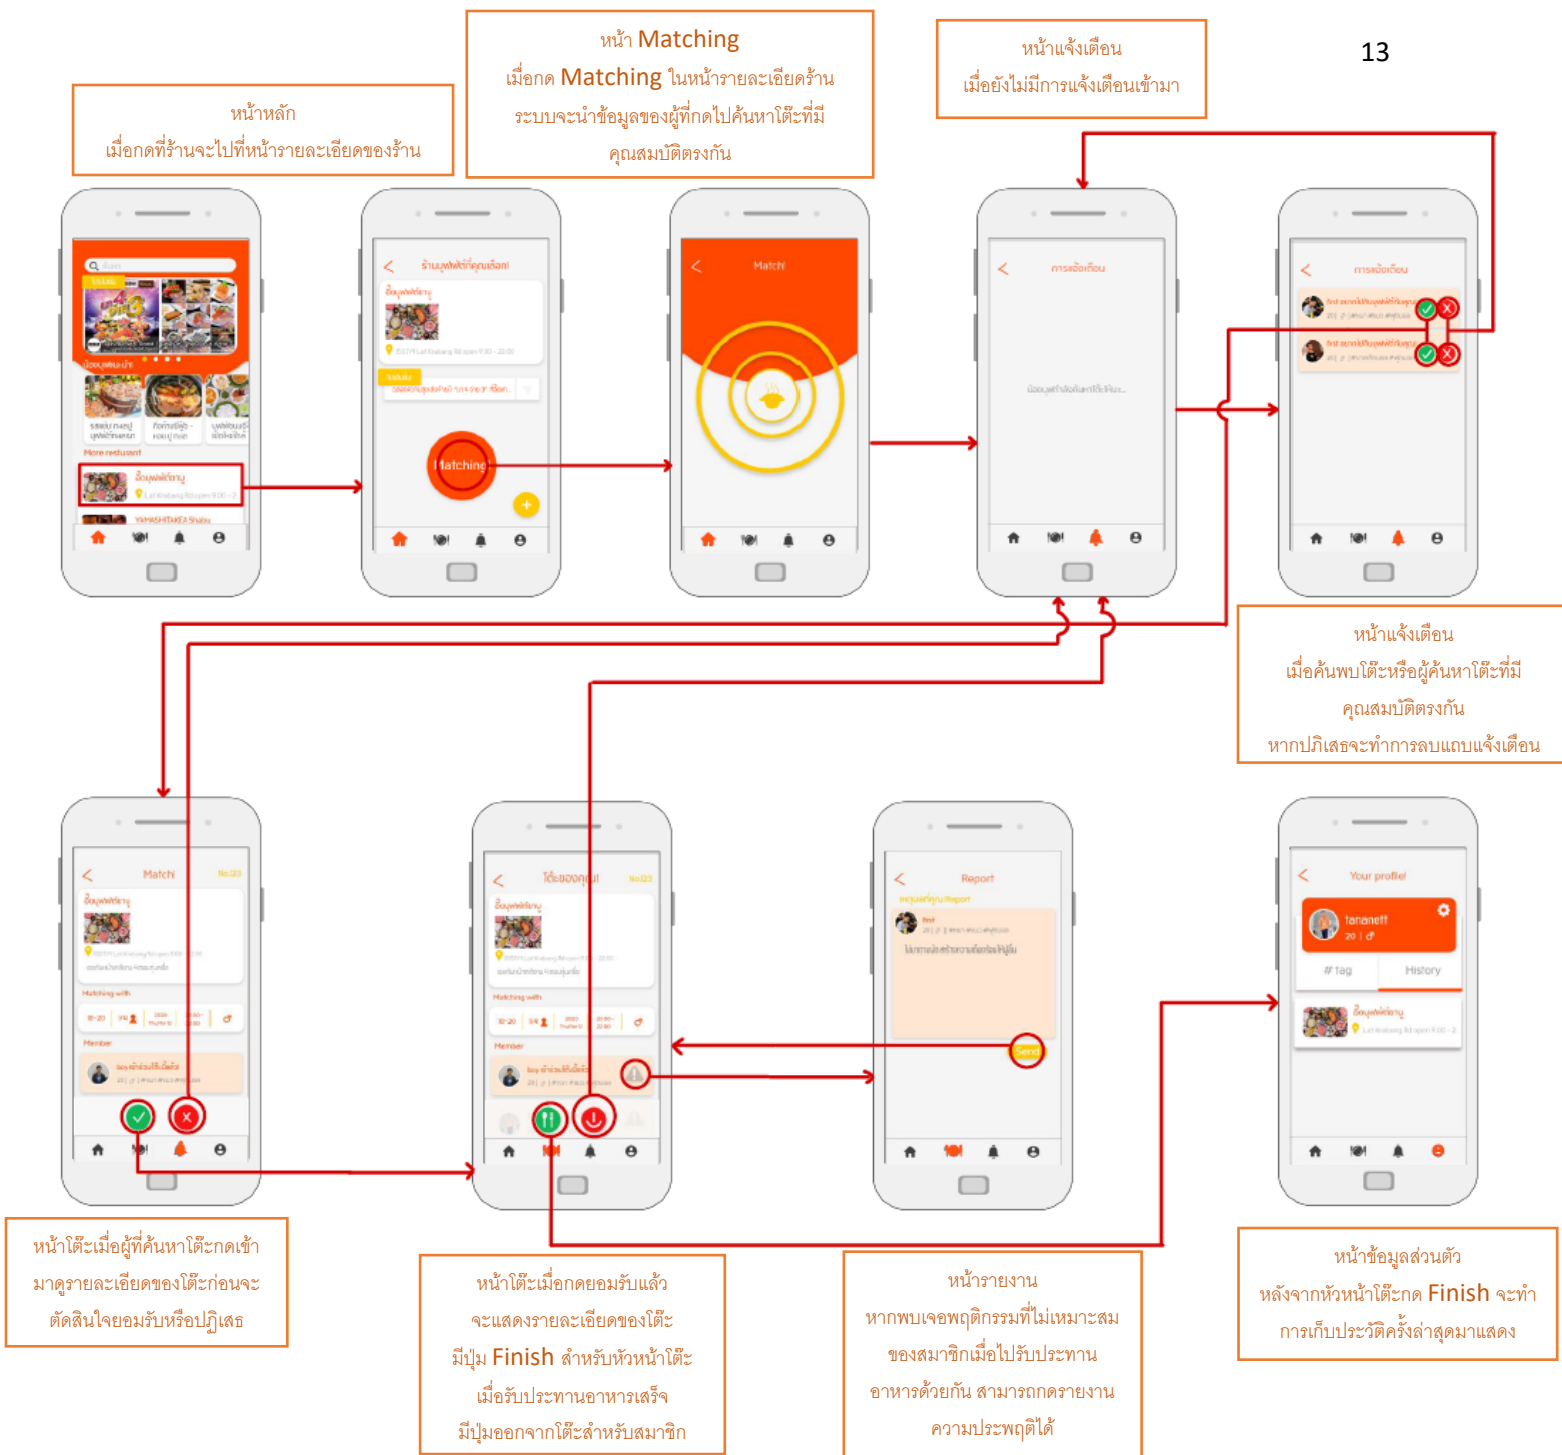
13

หน้าหลัก
เมื่อกดที่ร้านจะไปที่หน้ารายละเอียดของร้าน

หน้า Matching
เมื่อกด Matching ในหน้ารายละเอียดร้าน
ระบบจะนำข้อมูลของผู้ที่กดไปค้นหาโต๊ะที่มี
คุณสมบัติตรงกัน

หน้าแจ้งเตือน
เมื่อยังไม่มีการแจ้งเตือนเข้ามา

More restuarant

ร้านบุฟเฟ่ต์ที่คุณเลือก!

Matching

Match!

การแจ้งเตือน

หน้าแจ้งเตือน
เมื่อค้นพบโต๊ะหรือผู้ค้นหาโต๊ะที่มี
คุณสมบัติตรงกัน
หากปฏิเสธจะทำการลบแถบแจ้งเตือน

Match!

Matching with

Member

โต๊ะของคุณ!

Report

Send

Your profile!

tananett

20

# tag

History

หน้าโต๊ะเมื่อผู้ค้นหาโต๊ะกดเข้า
มาดูรายละเอียดของโต๊ะก่อนจะ
ตัดสินใจยอมรับหรือปฏิเสธ

หน้าโต๊ะเมื่อกดยอมรับแล้ว
จะแสดงรายละเอียดของโต๊ะ
มีปุ่ม Finish สำหรับหัวหน้าโต๊ะ
เมื่อรับประทานอาหารเสร็จ
มีปุ่มออกจากโต๊ะสำหรับสมาชิก

หน้ารายงาน
หากพบเจอพฤติกรรมที่ไม่เหมาะสม
ของสมาชิกเมื่อไปรับประทาน
อาหารด้วยกัน สามารถกดรายงาน
ความประพฤติได้

หน้าข้อมูลส่วนตัว
หลังจากหัวหน้าโต๊ะกด Finish จะทำ
การเก็บประวัติครั้งล่าสุดมาแสดง